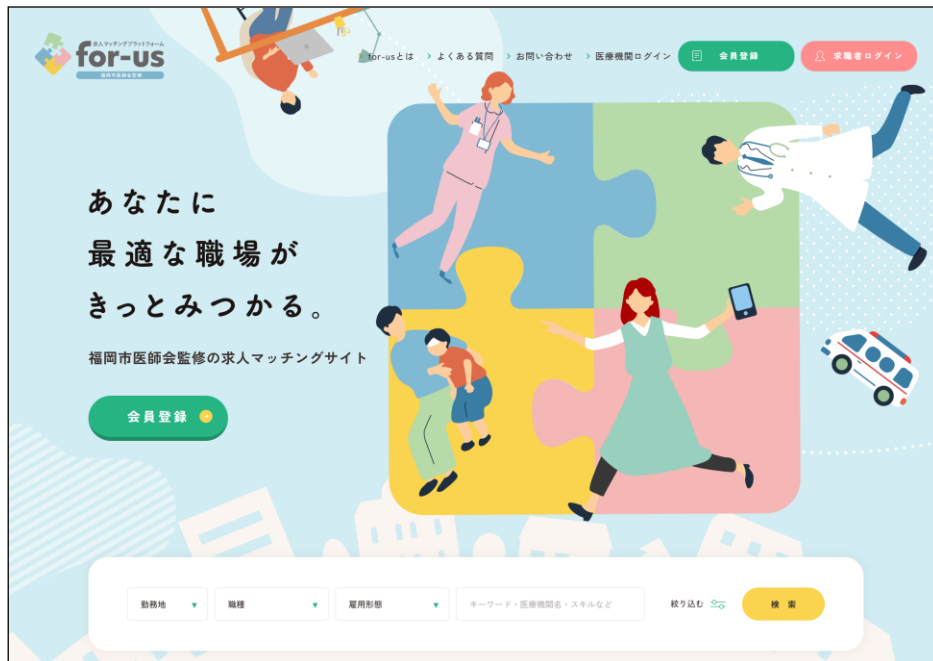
求人マッチングプラットフォーム
for-us
福岡市医師会監修

for-usとは　よくある質問　お問い合わせ　医療機関ログイン　会員登録　求職者ログイン

あなたに
最適な職場が
きっとみつかる。

福岡市医師会監修の求人マッチングサイト

会員登録

勤務地　職種　雇用形態　キーワード・医療機関名・スキルなど　絞り込む　検索